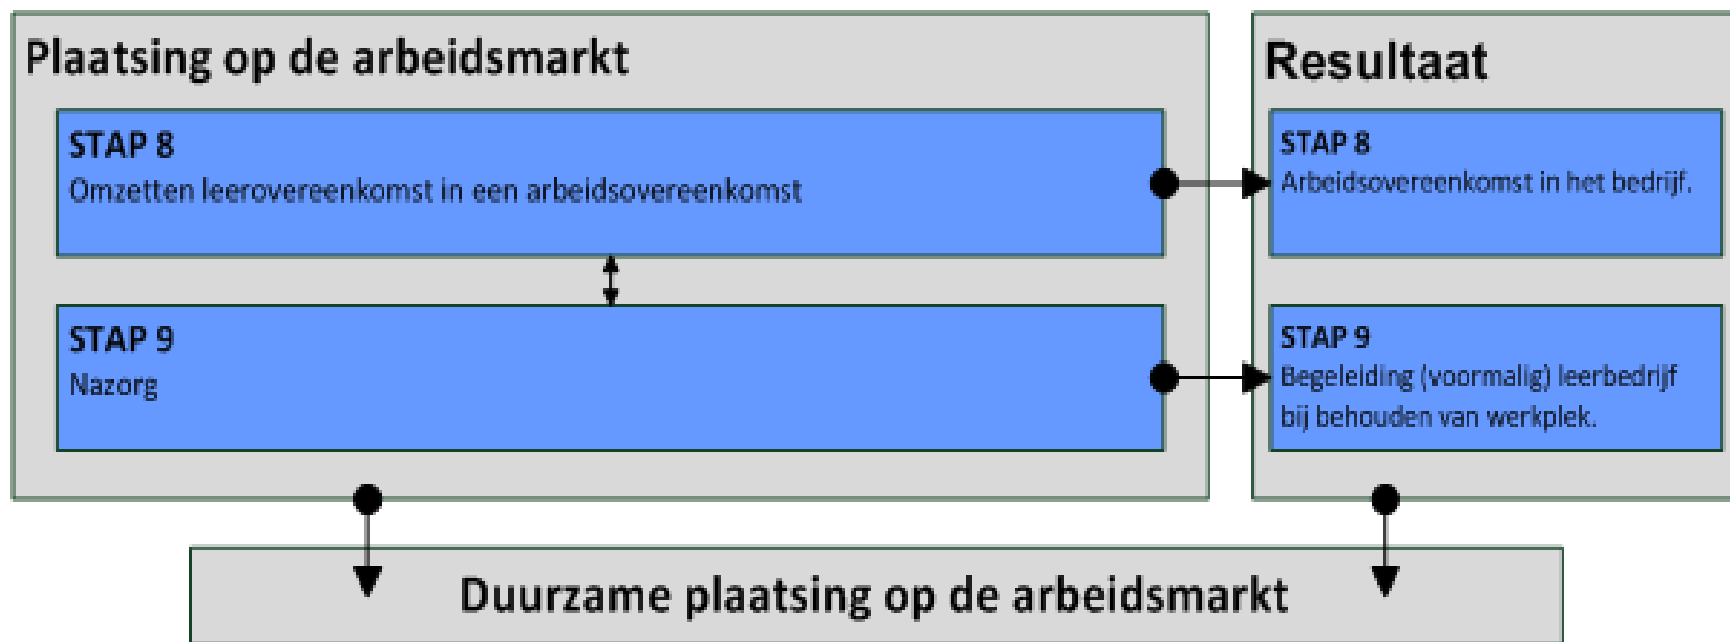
Plaatsing op de arbeidsmarkt

STAP 8
Omzetten leerovereenkomst in een arbeidsovereenkomst

STAP 9
Nazorg

Resultaat

STAP 8
Arbeidsovereenkomst in het bedrijf.

STAP 9
Begeleiding (voormalig) leerbedrijf bij behouden van werkplek.

Duurzame plaatsing op de arbeidsmarkt